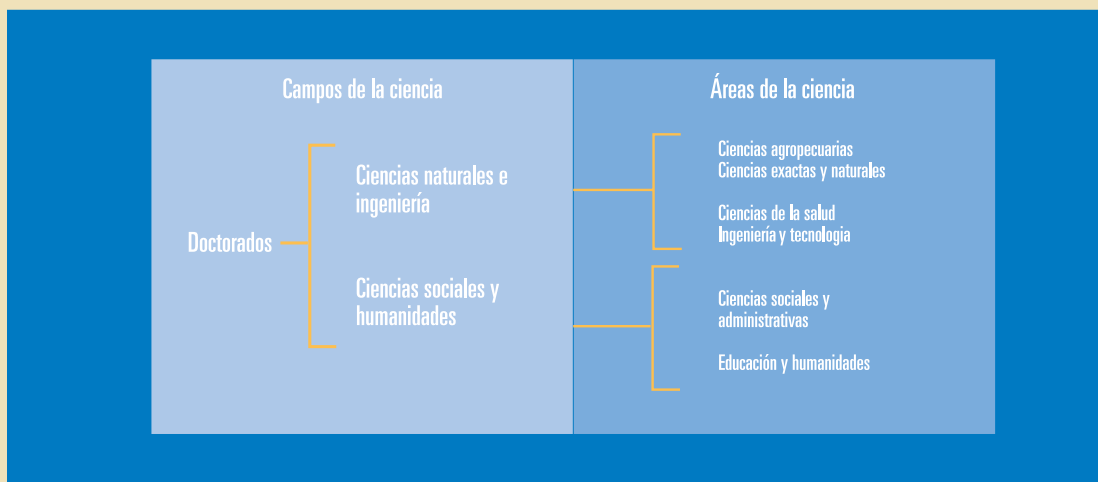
Campos de la ciencia

Áreas de la ciencia

Doctorados

Ciencias naturales e ingeniería

Ciencias sociales y humanidades

Ciencias agropecuarias
Ciencias exactas y naturales

Ciencias de la salud
Ingeniería y tecnologia

Ciencias sociales y administrativas

Educación y humanidades